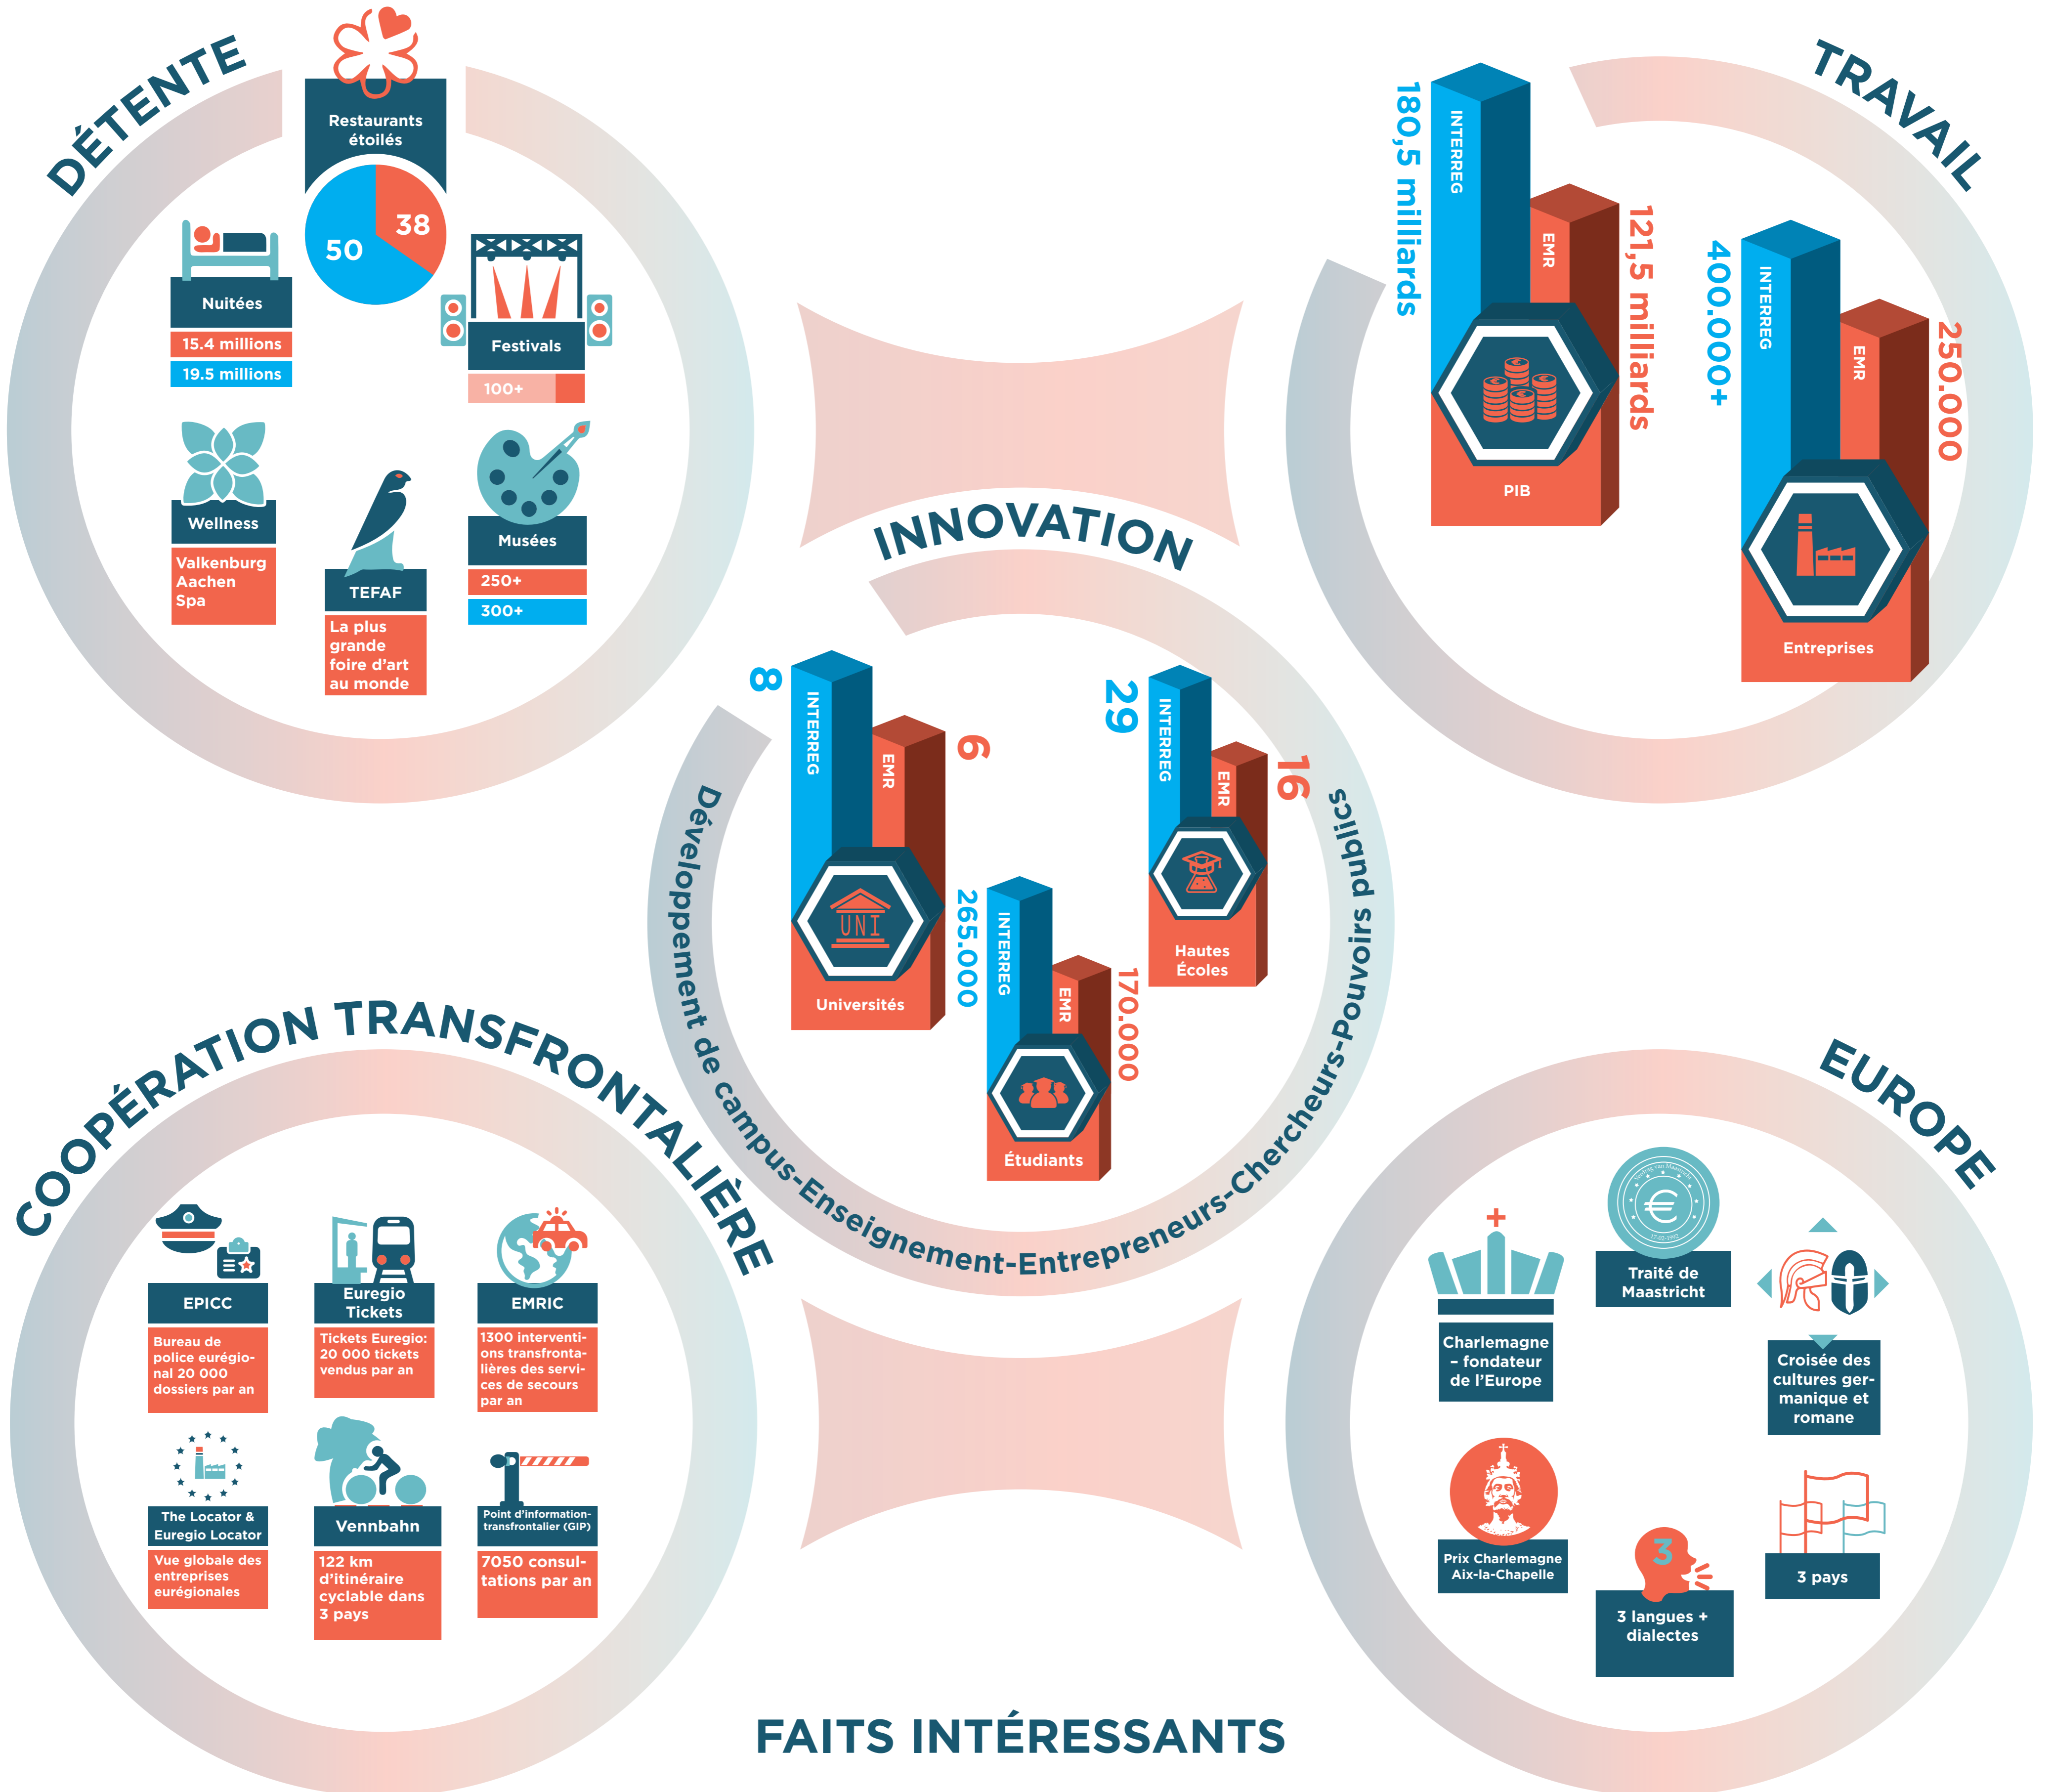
DÉTENTE

Restaurants étoilés

50

38

Nuitées

15.4 millions

19.5 millions

Festivals

100+

Wellness

Valkenburg Aachen Spa

TEFAF

La plus grande foire d'art au monde

Musées

250+

300+

TRAVAIL

180,5 milliards

INTERREG

EMR

121,5 milliards

PIB

400.000+

INTERREG

EMR

250.000

Entreprises

INNOVATION

8

INTERREG

EMR

6

UNI

Universités

265.000

INTERREG

EMR

170.000

Étudiants

29

INTERREG

EMR

16

Hautes Écoles

Développement de campus-Enseignement-Entrepreneurs-Chercheurs-Pouvoirs publics

COOPÉRATION TRANSFRONTALIÈRE

EPICC

Bureau de police eurégional 20 000 dossiers par an

Euregio Tickets

Tickets Euregio: 20 000 tickets vendus par an

EMRIC

1300 interventions transfrontalières des services de secours par an

The Locator & Euregio Locator

Vue globale des entreprises eurégionales

Vennbahn

122 km d'itinéraire cyclable dans 3 pays

Point d'information transfrontalier (GIP)

7050 consultations par an

EUROPE

Charlemagne – fondateur de l'Europe

Traité de Maastricht

Croisée des cultures germanique et romane

Prix Charlemagne Aix-la-Chapelle

3

3 langues + dialectes

3 pays

FAITS INTÉRESSANTS